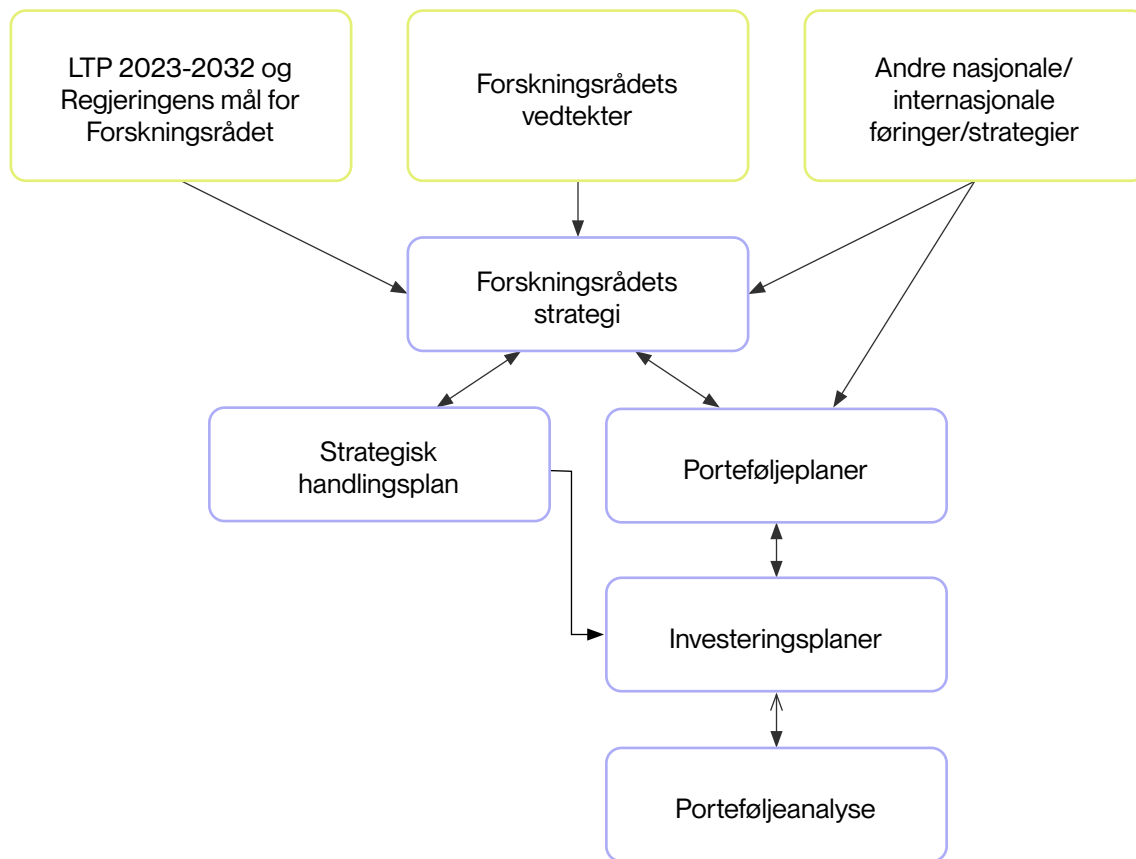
LTP 2023-2032 og Regjeringens mål for Forskningsrådet

Forskningsrådets vedtekter

Andre nasjonale/ internasjonale føringer/strategier

Forskningsrådets strategi

Strategisk handlingsplan

Porteføljeplaner

Investeringsplaner

Porteføljeanalyse